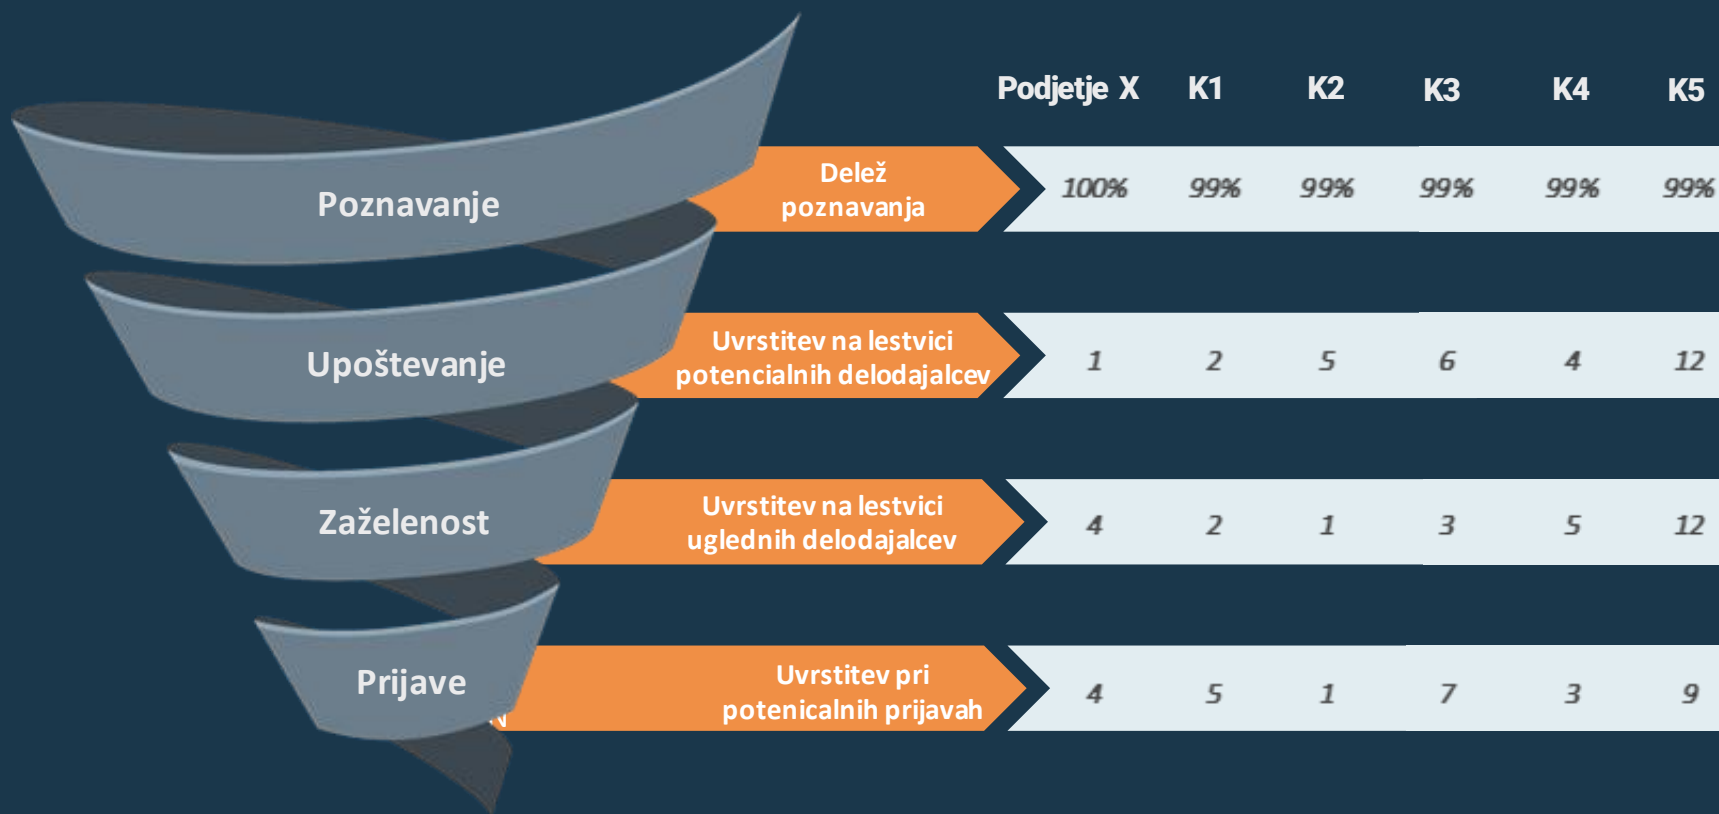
Poznavanje

Upoštevanje

Zaželenost

Prijave

| | Podjetje X | K1 | K2 | K3 | K4 | K5 |
|---|---|---|---|---|---|---|
| Delež poznavanja | 100% | 99% | 99% | 99% | 99% | 99% |
| Uvrstitev na lestvici potencialnih delodajalcev | 1 | 2 | 5 | 6 | 4 | 12 |
| Uvrstitev na lestvici uglednih delodajalcev | 4 | 2 | 1 | 3 | 5 | 12 |
| Uvrstitev pri potenicalnih prijavah | 4 | 5 | 1 | 7 | 3 | 9 |